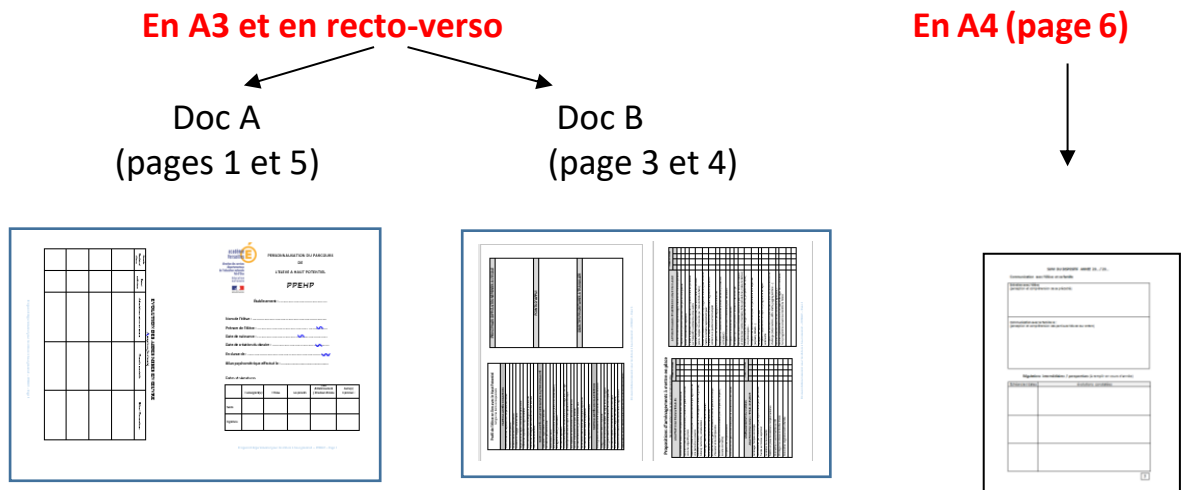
En A3 et en recto-verso

Doc A (pages 1 et 5)

Doc B (page 3 et 4)

En A4 (page 6)

PERSONNALISATION DU PARCOURS DE L'ÉLÈVE À HAUT POTENTIEL

PPEHP

Établissement : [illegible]

Nom de l'élève : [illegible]

Prénom de l'élève : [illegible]

Date de naissance : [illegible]

Date de création du dossier : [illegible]

En classe de : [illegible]

Bilan psychométrique effectué le : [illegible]

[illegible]